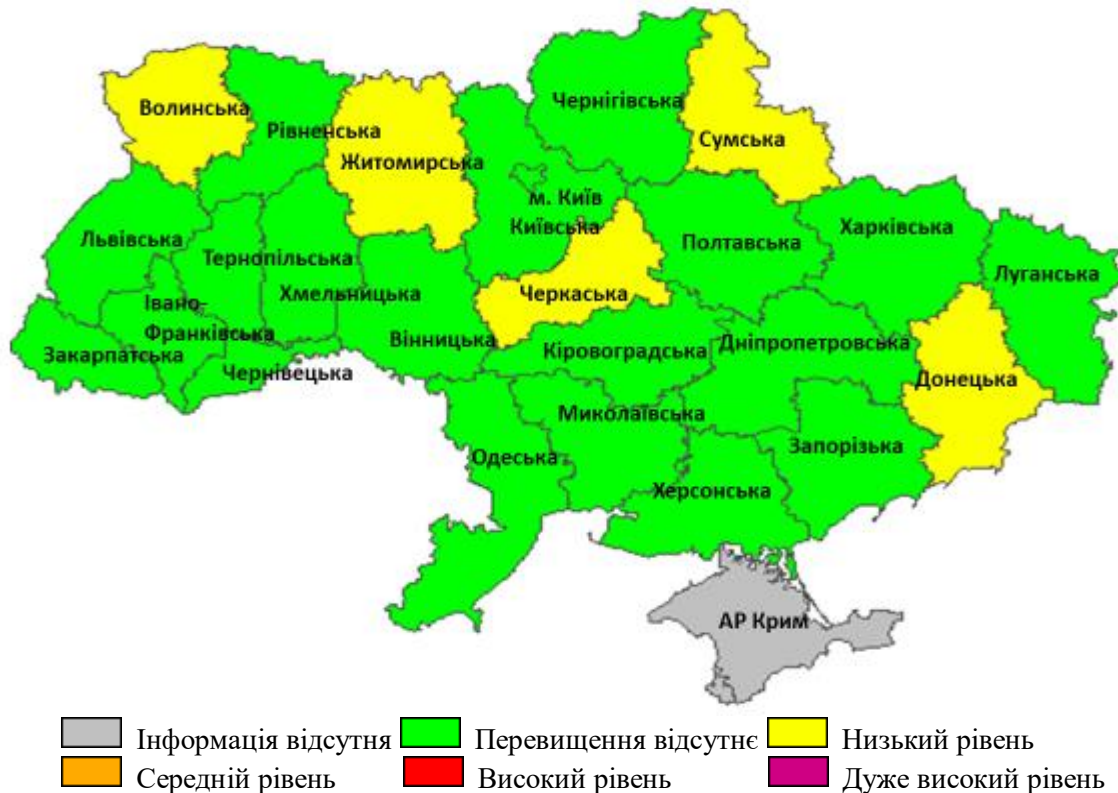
Волинська
Рівненська
Житомирська
Чернігівська
Сумська
м. Київ
Київська
Львівська
Тернопільська
Хмельницька
Івано-Франківська
Закарпатська
Чернівецька
Вінницька
Черкаська
Полтавська
Харківська
Луганська
Кіровоградська
Дніпропетровська
Донецька
Миколаївська
Одеська
Запорізька
Херсонська
АР Крим

Інформація відсутня
Перевищення відсутнє
Низький рівень
Середній рівень
Високий рівень
Дуже високий рівень